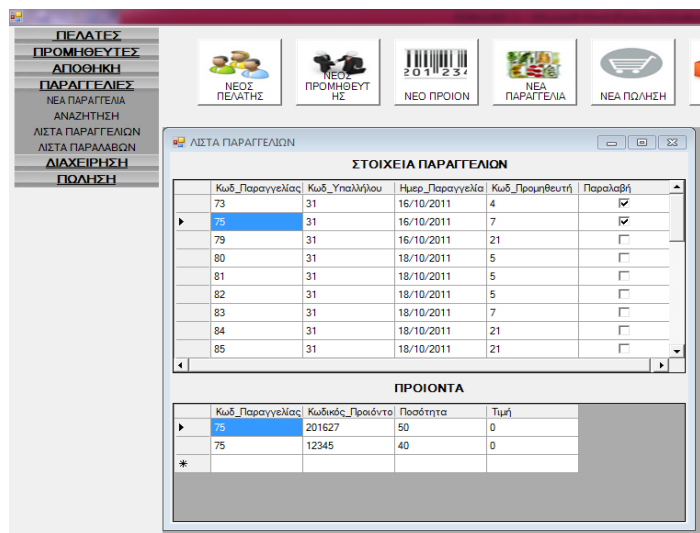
ΠΕΛΑΤΕΣ
ΠΡΟΜΗΘΕΥΤΕΣ
ΑΠΟΘΗΚΗ
ΠΑΡΑΓΓΕΛΙΕΣ
ΝΕΑ ΠΑΡΑΓΓΕΛΙΑ
ΑΝΑΖΗΤΗΣΗ
ΛΙΣΤΑ ΠΑΡΑΓΓΕΛΙΩΝ
ΛΙΣΤΑ ΠΑΡΑΛΑΒΩΝ
ΔΙΑΧΕΙΡΗΣΗ
ΠΩΛΗΣΗ

ΝΕΟΣ ΠΕΛΑΤΗΣ
ΝΕΟΣ ΠΡΟΜΗΘΕΥΤΗΣ
ΝΕΟ ΠΡΟΙΟΝ
ΝΕΑ ΠΑΡΑΓΓΕΛΙΑ
ΝΕΑ ΠΩΛΗΣΗ

ΛΙΣΤΑ ΠΑΡΑΓΓΕΛΙΩΝ

ΣΤΟΙΧΕΙΑ ΠΑΡΑΓΓΕΛΙΩΝ

| Κωδ_Παραγγελίας | Κωδ_Υπαλλήλου | Ημερ_Παραγγελία | Κωδ_Προμηθευτή | Παραλαβή |
|---|---|---|---|---|
| 73 | 31 | 16/10/2011 | 4 | ☑ |
| 75 | 31 | 16/10/2011 | 7 | ☑ |
| 79 | 31 | 16/10/2011 | 21 | ☐ |
| 80 | 31 | 18/10/2011 | 5 | ☐ |
| 81 | 31 | 18/10/2011 | 5 | ☐ |
| 82 | 31 | 18/10/2011 | 5 | ☐ |
| 83 | 31 | 18/10/2011 | 7 | ☐ |
| 84 | 31 | 18/10/2011 | 21 | ☐ |
| 85 | 31 | 18/10/2011 | 21 | ☐ |

ΠΡΟΙΟΝΤΑ

| Κωδ_Παραγγελίας | Κωδικός_Προιόντο | Ποσότητα | Τιμή |
|---|---|---|---|
| 75 | 201627 | 50 | 0 |
| 75 | 12345 | 40 | 0 |
| * | | | |